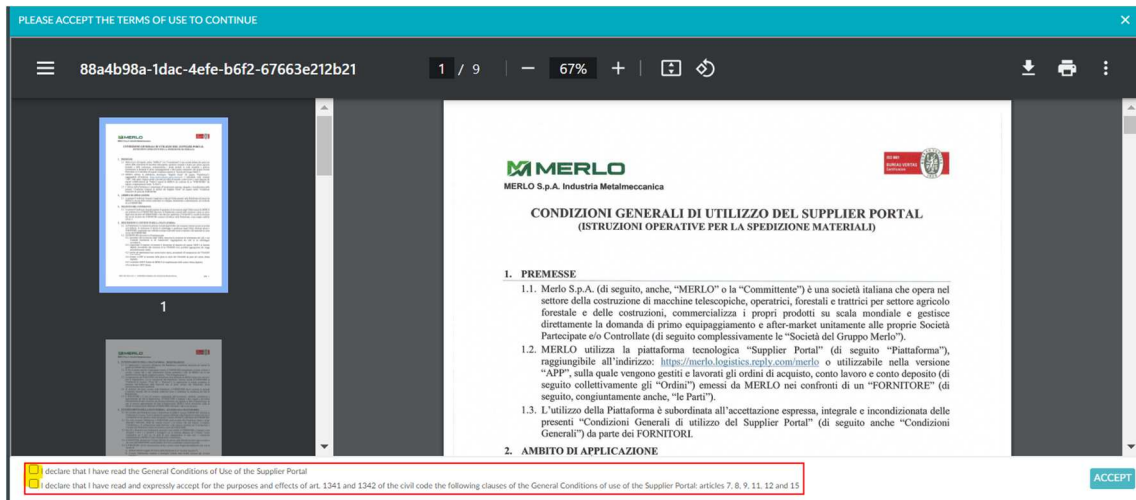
PLEASE ACCEPT THE TERMS OF USE TO CONTINUE

88a4b98a-1dac-4efe-b6f2-67663e212b21

1 / 9 — 67% +

1

MERLO
MERLO S.p.A. Industria Metalmeccanica

CONDIZIONI GENERALI DI UTILIZZO DEL SUPPLIER PORTAL
(ISTRUZIONI OPERATIVE PER LA SPEDIZIONE MATERIALI)

1. PREMESSE

1.1. Merlo S.p.A. (di seguito, anche, "MERLO" o la "Committente") è una società italiana che opera nel settore della costruzione di macchine telescopiche, operatrici, forestali e trattrici per settore agricolo forestale e delle costruzioni, commercializza i propri prodotti su scala mondiale e gestisce direttamente la domanda di primo equipaggiamento e after-market unitamente alle proprie Società Partecipate e/o Controllate (di seguito complessivamente le "Società del Gruppo Merlo").

1.2. MERLO utilizza la piattaforma tecnologica "Supplier Portal" (di seguito "Piattaforma"), raggiungibile all'indirizzo: https://merlo.logistics.reply.com/merlo o utilizzabile nella versione "APP", sulla quale vengono gestiti e lavorati gli ordini di acquisto, conto lavoro e conto deposito (di seguito collettivamente gli "Ordini") emessi da MERLO nei confronti di un "FORNITORE" (di seguito, congiuntamente anche, "le Parti").

1.3. L'utilizzo della Piattaforma è subordinata all'accettazione espressa, integrale e incondizionata delle presenti "Condizioni Generali di utilizzo del Supplier Portal" (di seguito anche "Condizioni Generali") da parte dei FORNITORI.

2. AMBITO DI APPLICAZIONE

I declare that I have read the General Conditions of Use of the Supplier Portal
I declare that I have read and expressly accept for the purposes and effects of art. 1341 and 1342 of the civil code the following clauses of the General Conditions of use of the Supplier Portal: articles 7, 8, 9, 11, 12 and 15

ACCEPT